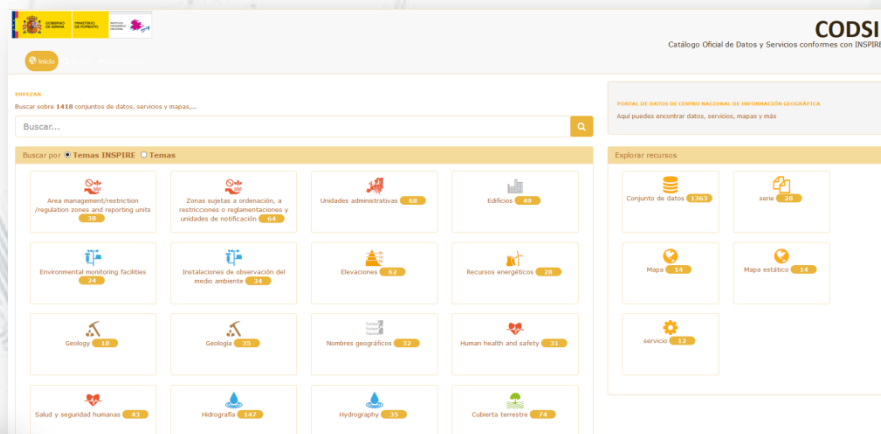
GOBIERNO DE ESPAÑA MINISTERIO DE FOMENTO

CODSI
Catálogo Oficial de Datos y Servicios conformes con INSPIRE

Inicio

EMPEZAR
Buscar sobre 1418 conjuntos de datos, servicios y mapas,...

Buscar...

PORTAL DE DATOS DE CENTRO NACIONAL DE INFORMACIÓN GEOGRÁFICA
Aquí puedes encontrar datos, servicios, mapas y más

Buscar por Temas INSPIRE Temas

Explorar recursos

Area management/restriction /regulation zones and reporting units 38

Zonas sujetas a ordenación, a restricciones o reglamentaciones y unidades de notificación 64

Unidades administrativas 68

Edificios 49

Conjunto de datos 1363

serie 20

Environmental monitoring facilities 24

Instalaciones de observación del medio ambiente 34

Elevaciones 62

Recursos energéticos 28

Mapa 14

Mapa estático 14

Geology 18

Geología 35

Nombres geográficos 32

Human health and safety 31

servicio 12

Salud y seguridad humanas 43

Hidrografía 147

Hydrography 35

Cubierta terrestre 74